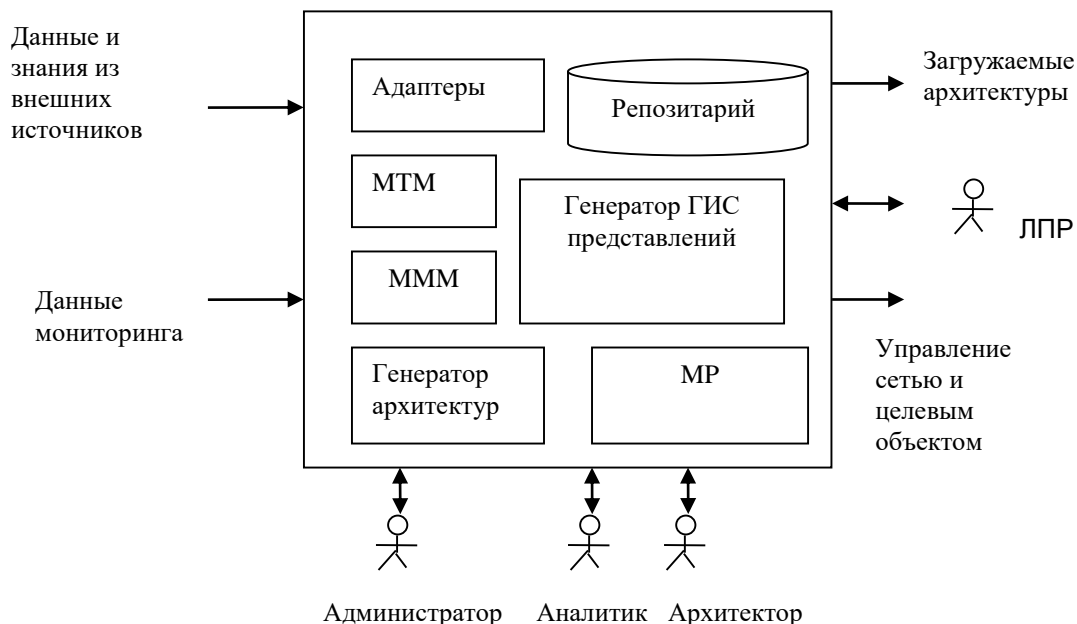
Данные и знания из внешних источников

Адаптеры

Репозитарий

Загружаемые архитектуры

МТМ

Генератор ГИС представлений

ЛПР

МММ

Данные мониторинга

Генератор архитектур

МР

Управление сетью и целевым объектом

Администратор

Аналитик

Архитектор